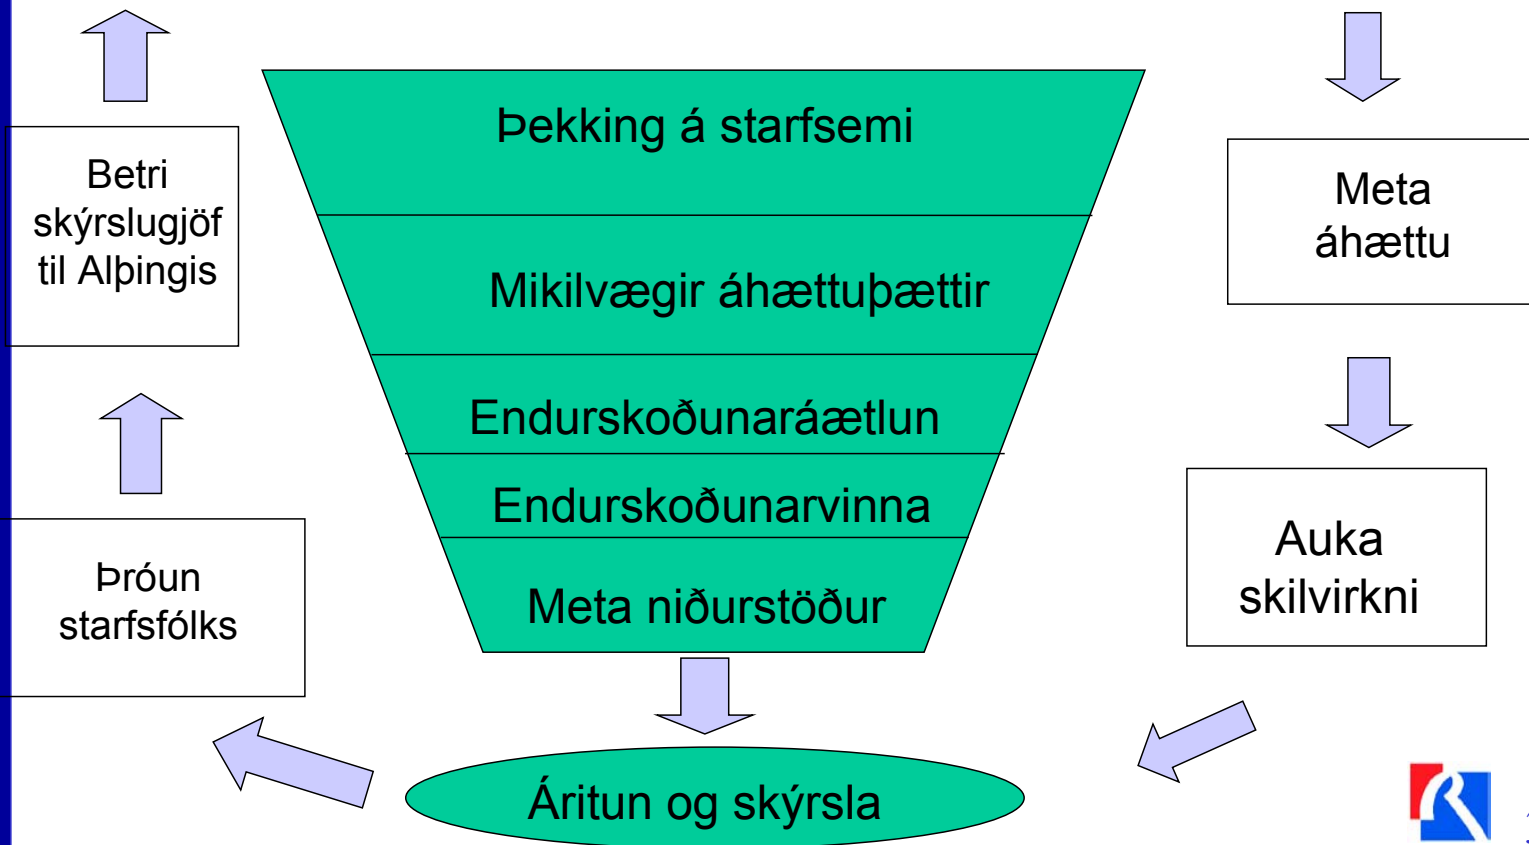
Betri skýrslugjöf til Alþingis

Þekking á starfsemi

Mikilvægir áhættuþættir

Endurskoðunaráætlun

Endurskoðunarvinna

Meta niðurstöður

Meta áhættu

Auka skilvirkni

Þróun starfsfólks

Áritun og skýrsla